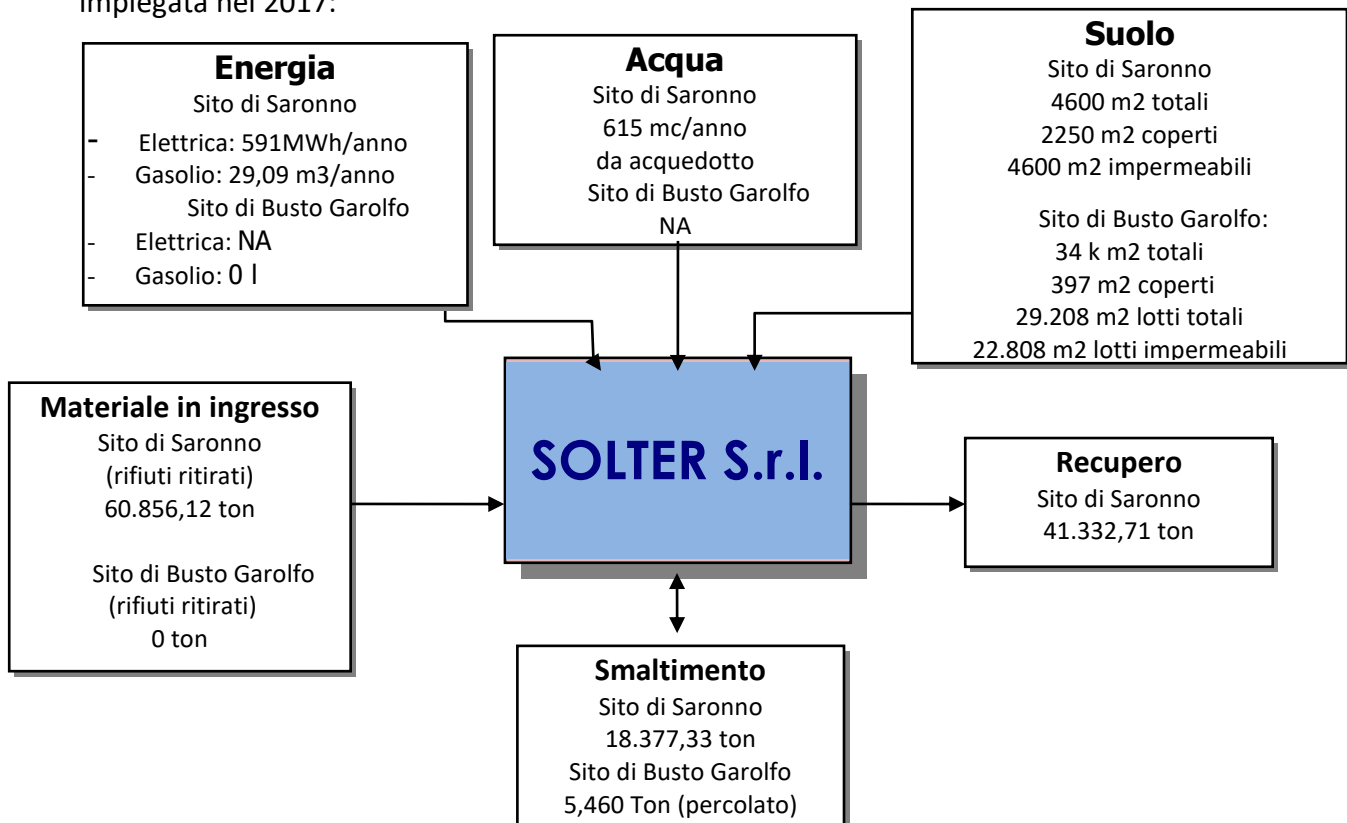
impiegata nel 2017:

**Energia**
Sito di Saronno
- Elettrica: 591MWh/anno
- Gasolio: 29,09 m3/anno
Sito di Busto Garolfo
- Elettrica: NA
- Gasolio: 0 l

**Acqua**
Sito di Saronno
615 mc/anno
da acquedotto
Sito di Busto Garolfo
NA

**Suolo**
Sito di Saronno
4600 m2 totali
2250 m2 coperti
4600 m2 impermeabili

Sito di Busto Garolfo:
34 k m2 totali
397 m2 coperti
29.208 m2 lotti totali
22.808 m2 lotti impermeabili

**Materiale in ingresso**
Sito di Saronno
(rifiuti ritirati)
60.856,12 ton

Sito di Busto Garolfo
(rifiuti ritirati)
0 ton

SOLTER S.r.l.

**Recupero**
Sito di Saronno
41.332,71 ton

**Smaltimento**
Sito di Saronno
18.377,33 ton
Sito di Busto Garolfo
5,460 Ton (percolato)